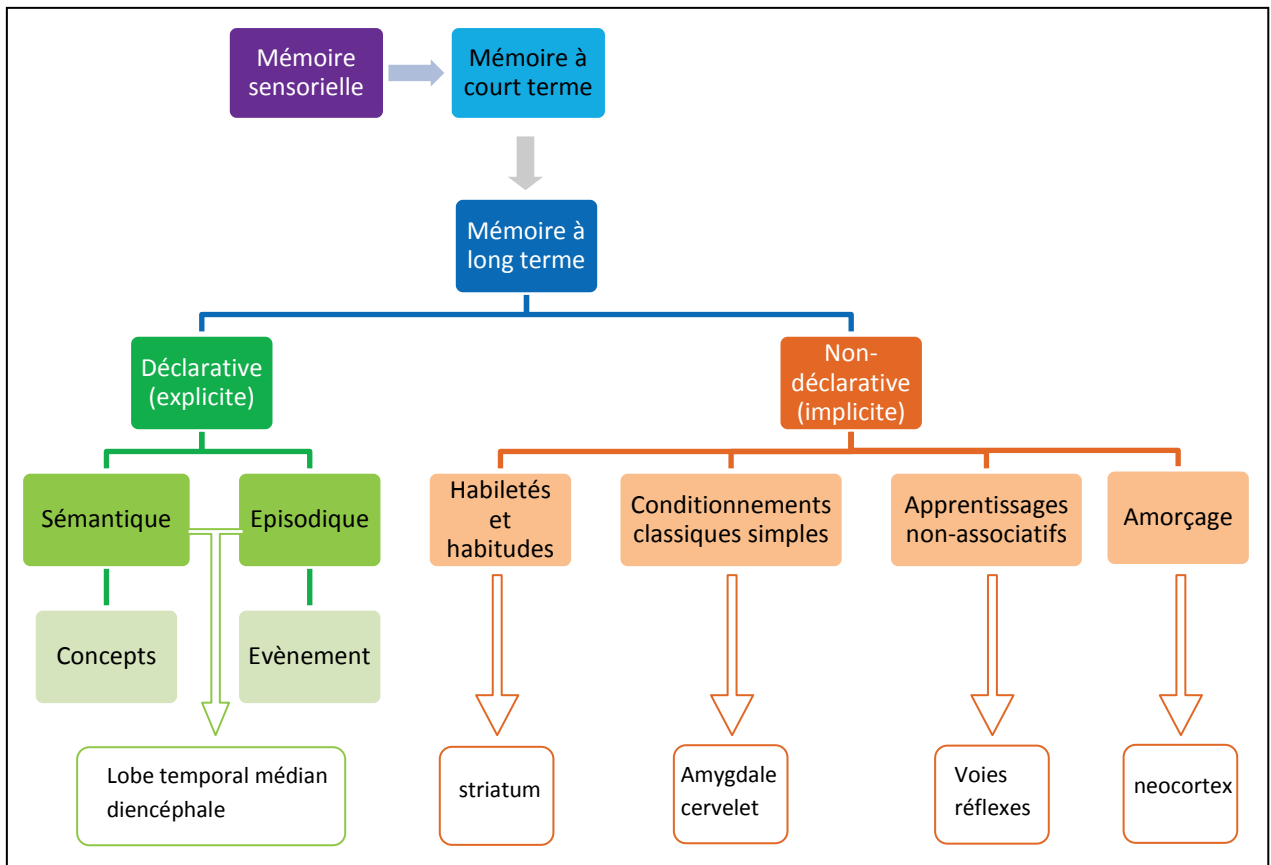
Mémoire sensorielle

Mémoire à court terme

Mémoire à long terme

Déclarative (explicite)

Non-déclarative (implicite)

Sémantique

Episodique

Concepts

Evènement

Lobe temporal médian diencéphale

Habiletés et habitudes

Conditionnements classiques simples

Apprentissages non-associatifs

Amorçage

striatum

Amygdale cervelet

Voies réflexes

neocortex